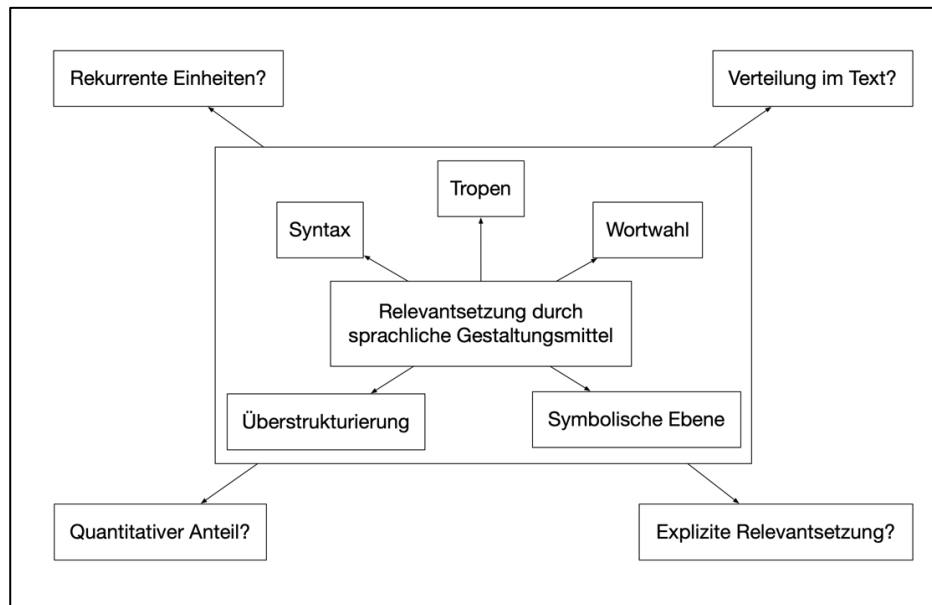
Rekurrente Einheiten?

Verteilung im Text?

Tropen

Syntax

Wortwahl

Relevantsetzung durch sprachliche Gestaltungsmittel

Überstrukturierung

Symbolische Ebene

Quantitativer Anteil?

Explizite Relevantsetzung?